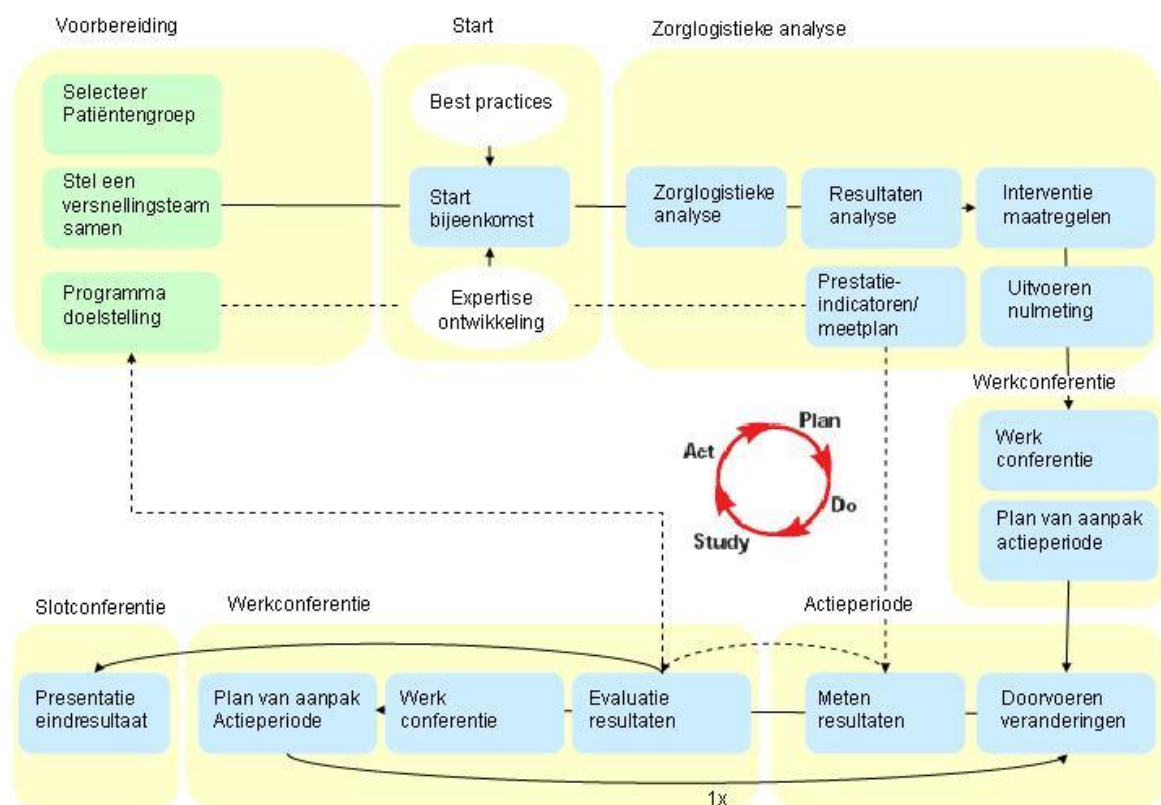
Voorbereiding

Selecteer Patiëntengroep

Stel een versnellingsteam samen

Programma doelstelling

Start

Best practices

Start bijeenkomst

Expertise ontwikkeling

Zorglogistieke analyse

Zorglogistieke analyse

Resultaten analyse

Interventie maatregelen

Prestatie-indicatoren/ meetplan

Uitvoeren nulmeting

Werkconferentie

Werk conferentie

Plan van aanpak actieperiode

Plan

Do

Study

Act

Slotconferentie

Presentatie eindresultaat

Werkconferentie

Plan van aanpak Actieperiode

Werk conferentie

Evaluatie resultaten

Actieperiode

Meten resultaten

Doorvoeren veranderingen

1x